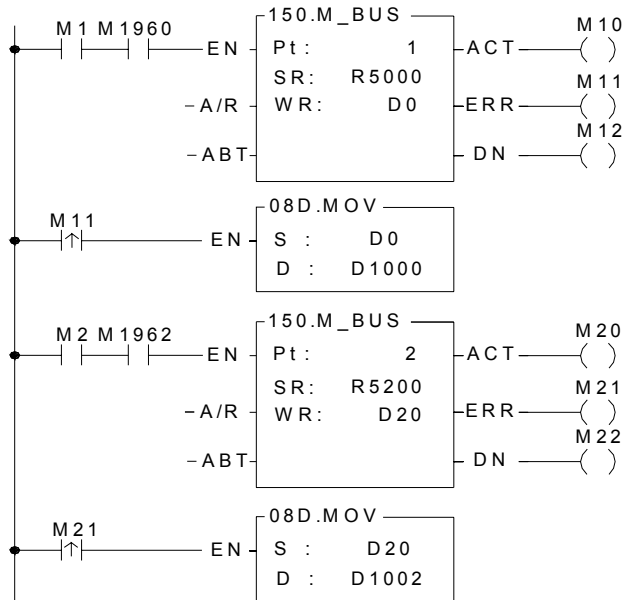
M1 M1960
EN
A/R
ABT
150.M_BUS
Pt : 1
SR: R5000
WR: D0
ACT
ERR
DN
M10
M11
M12

M11
EN
08D.MOV
S : D0
D : D1000

M2 M1962
EN
A/R
ABT
150.M_BUS
Pt : 2
SR: R5200
WR: D20
ACT
ERR
DN
M20
M21
M22

M21
EN
08D.MOV
S : D20
D : D1002